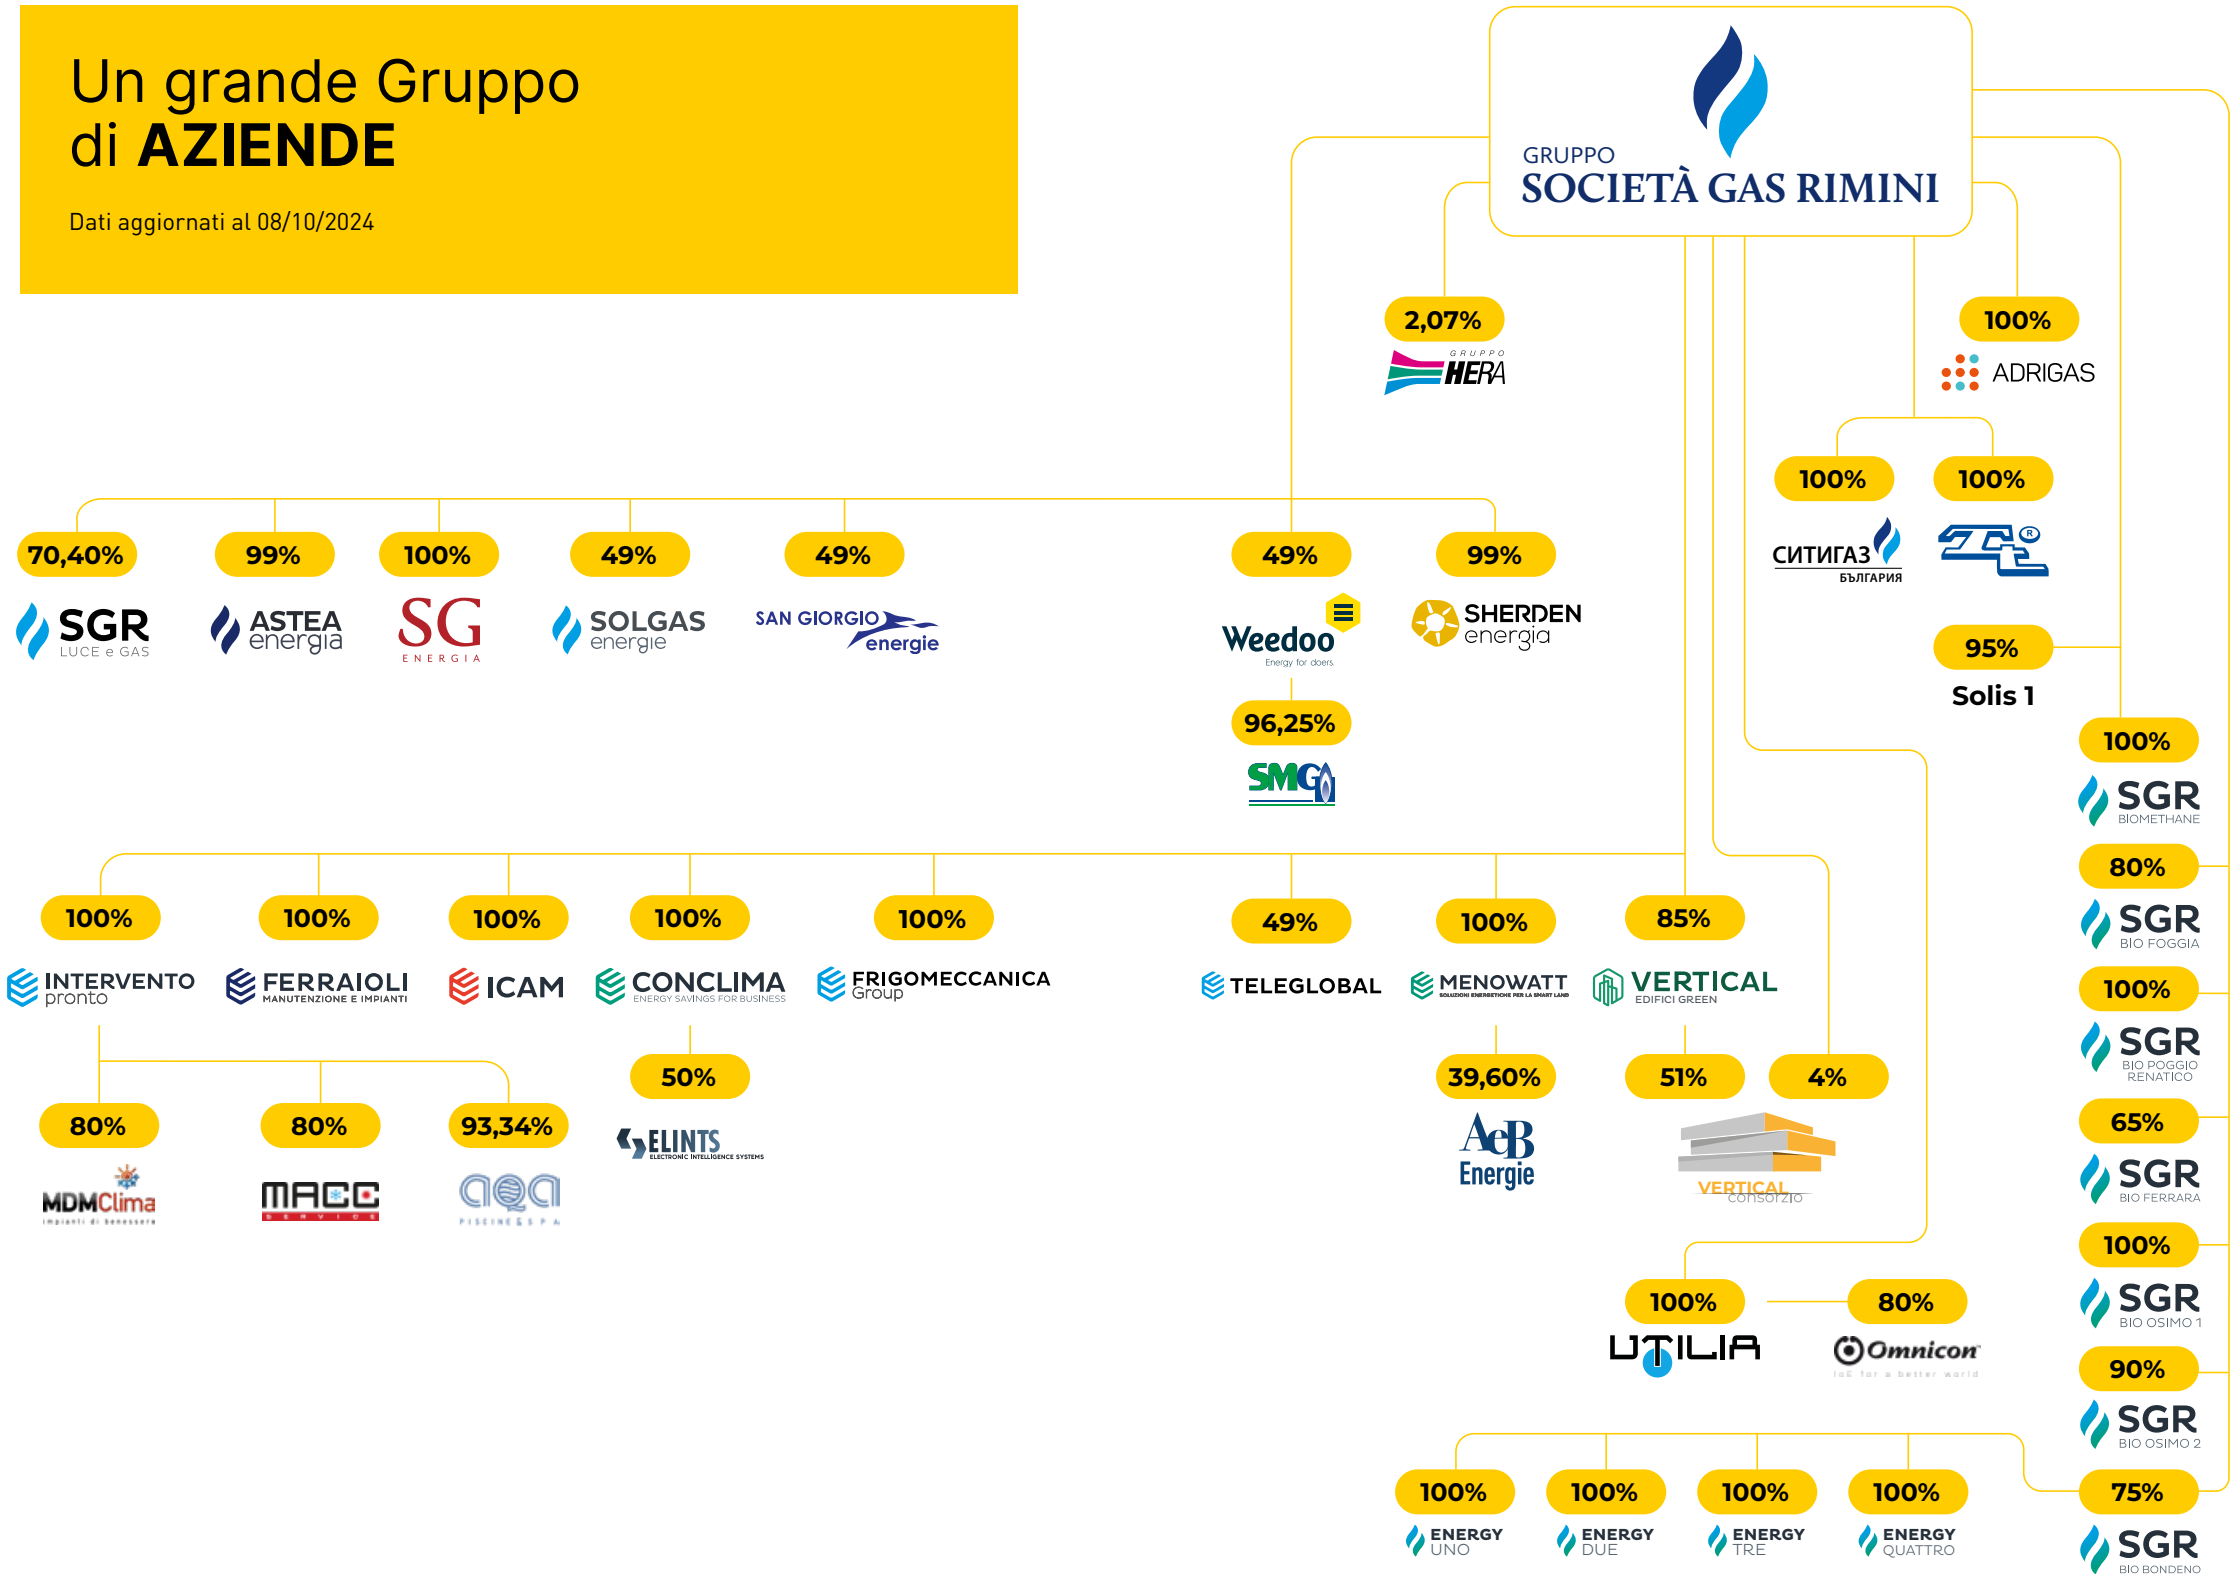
Un grande Gruppo
di **AZIENDE**

Dati aggiornati al 08/10/2024

GRUPPO
SOCIETÀ GAS RIMINI

2,07%
GRUPPO HERA

100%
ADRIGAS

100%
СИТИГАЗ БЪЛГАРИЯ

100%

95%
Solis 1

70,40%
SGR LUCE e GAS

99%
ASTEA energia

100%
SG ENERGIA

49%
SOLGAS energie

49%
SAN GIORGIO energie

49%
Weedoo Energy for doers

99%
SHERDEN energia

96,25%
SMG

100%
SGR BIOMETHANE

80%
SGR BIO FOGGIA

100%
SGR BIO POGGIO RENATICO

65%
SGR BIO FERRARA

100%
SGR BIO OSIMO 1

90%
SGR BIO OSIMO 2

75%
SGR BIO BONDENO

100%
INTERVENTO pronto

100%
FERRAIOLI MANUTENZIONE E IMPIANTI

100%
ICAM

100%
CONCLIMA ENERGY SAVINGS FOR BUSINESS

100%
FRIGOMECCANICA Group

49%
TELEGLOBAL

100%
MENOWATT

85%
VERTICAL EDIFICI GREEN

80%
MDMClima

80%
MACC SERVICE

93,34%
aqa PISCINE S.P.A.

50%
ELINTS ELECTRONIC INTELLIGENCE SYSTEMS

39,60%
AeB Energie

51%

4%
VERTICAL consorzio

100%
UTILIA

80%
Omnicon

100%
ENERGY UNO

100%
ENERGY DUE

100%
ENERGY TRE

100%
ENERGY QUATTRO